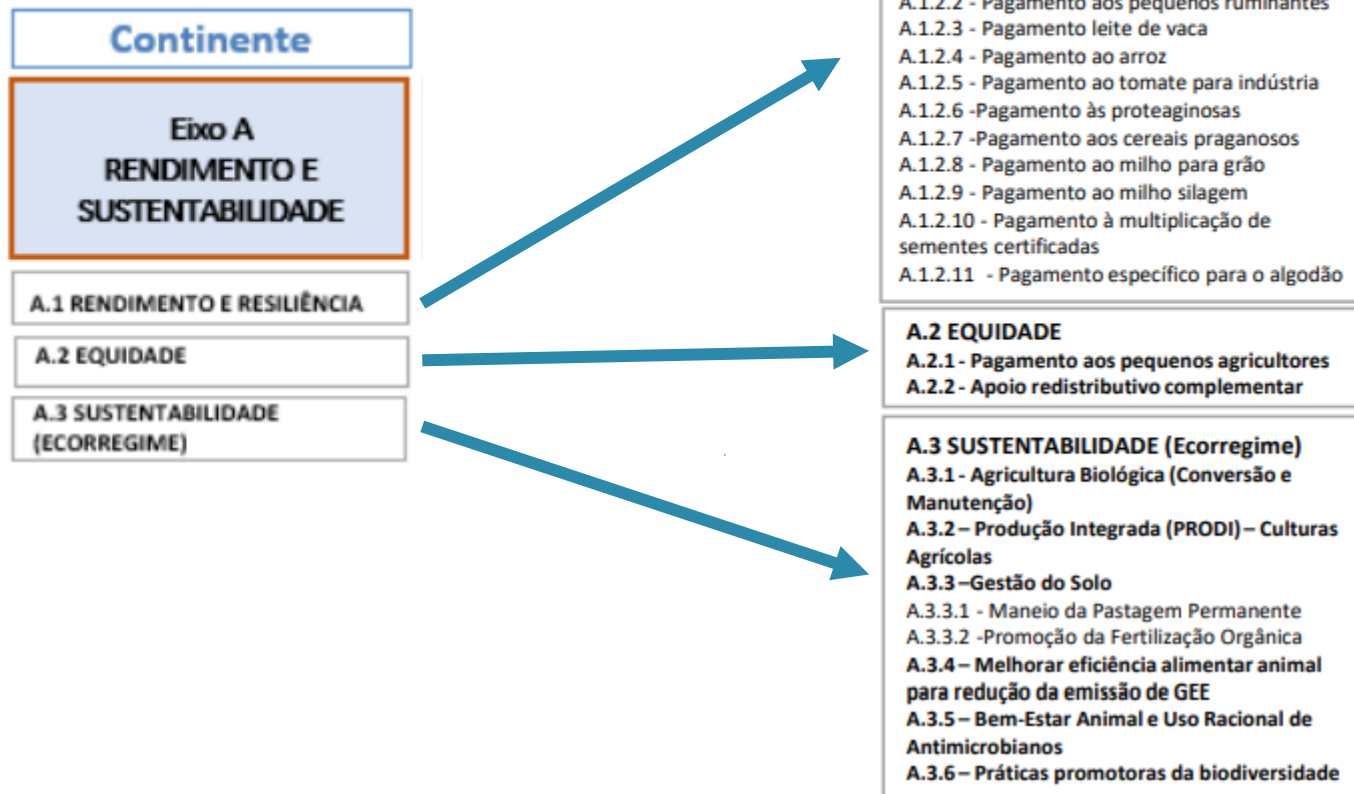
Continente

Eixo A
RENDIMENTO E SUSTENTABILIDADE

A.1 RENDIMENTO E RESILIÊNCIA

A.2 EQUIDADE

A.3 SUSTENTABILIDADE (ECORREGIME)

A.1.2.2 - Pagamento aos pequenos ruminantes
A.1.2.3 - Pagamento leite de vaca
A.1.2.4 - Pagamento ao arroz
A.1.2.5 - Pagamento ao tomate para indústria
A.1.2.6 -Pagamento às proteaginosas
A.1.2.7 -Pagamento aos cereais praganosos
A.1.2.8 - Pagamento ao milho para grão
A.1.2.9 - Pagamento ao milho silagem
A.1.2.10 - Pagamento à multiplicação de sementes certificadas
A.1.2.11 - Pagamento específico para o algodão

A.2 EQUIDADE
A.2.1 - Pagamento aos pequenos agricultores
A.2.2 - Apoio redistributivo complementar

A.3 SUSTENTABILIDADE (Ecorregime)
A.3.1 - Agricultura Biológica (Conversão e Manutenção)
A.3.2 – Produção Integrada (PRODI) – Culturas Agrícolas
A.3.3 –Gestão do Solo
A.3.3.1 - Maneio da Pastagem Permanente
A.3.3.2 -Promoção da Fertilização Orgânica
A.3.4 – Melhorar eficiência alimentar animal para redução da emissão de GEE
A.3.5 – Bem-Estar Animal e Uso Racional de Antimicrobianos
A.3.6 – Práticas promotoras da biodiversidade